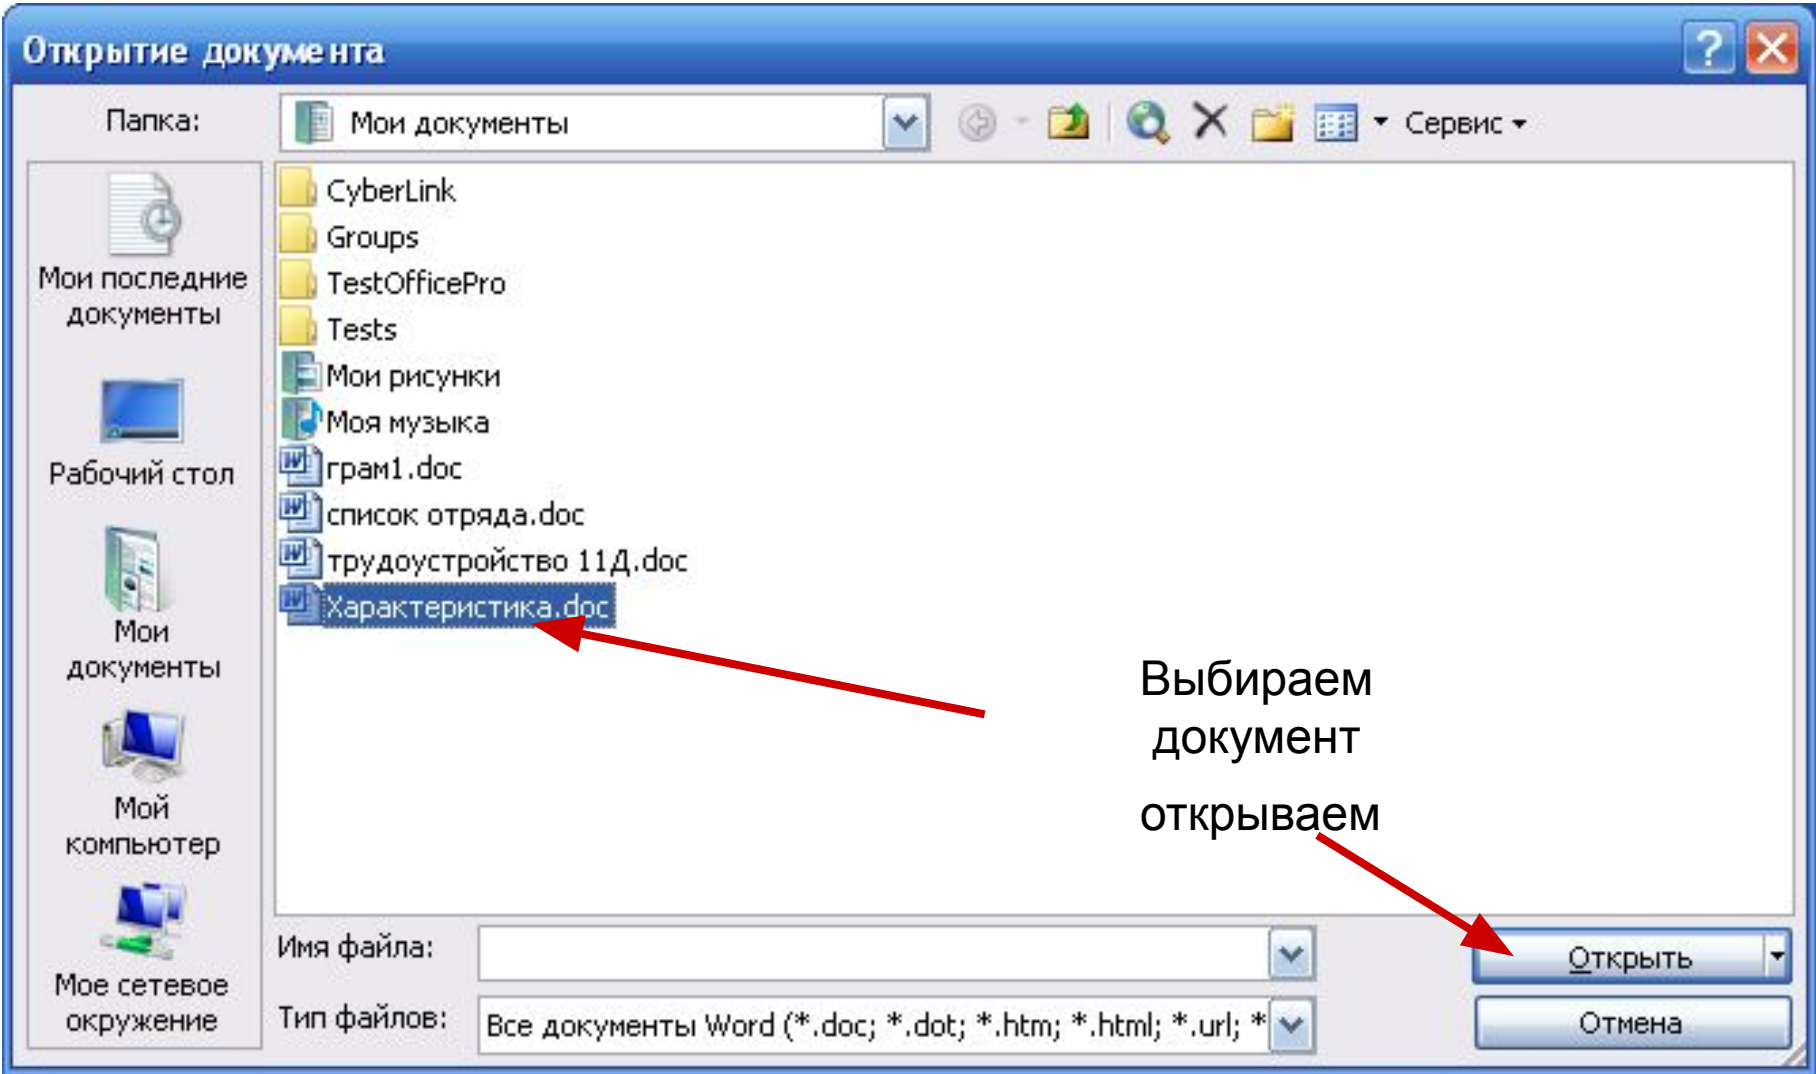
Открытие документа

Папка: Мои документы

Сервис

Мои последние документы

Рабочий стол

Мои документы

Мой компьютер

Мое сетевое окружение

CyberLink
Groups
TestOfficePro
Tests
Мои рисунки
Моя музыка
грам1.doc
список отряда.doc
трудоустройство 11Д.doc
Характеристика.doc

Выбираем документ

открываем

Имя файла:

Тип файлов: Все документы Word (*.doc; *.dot; *.htm; *.html; *.url; *

Открыть

Отмена